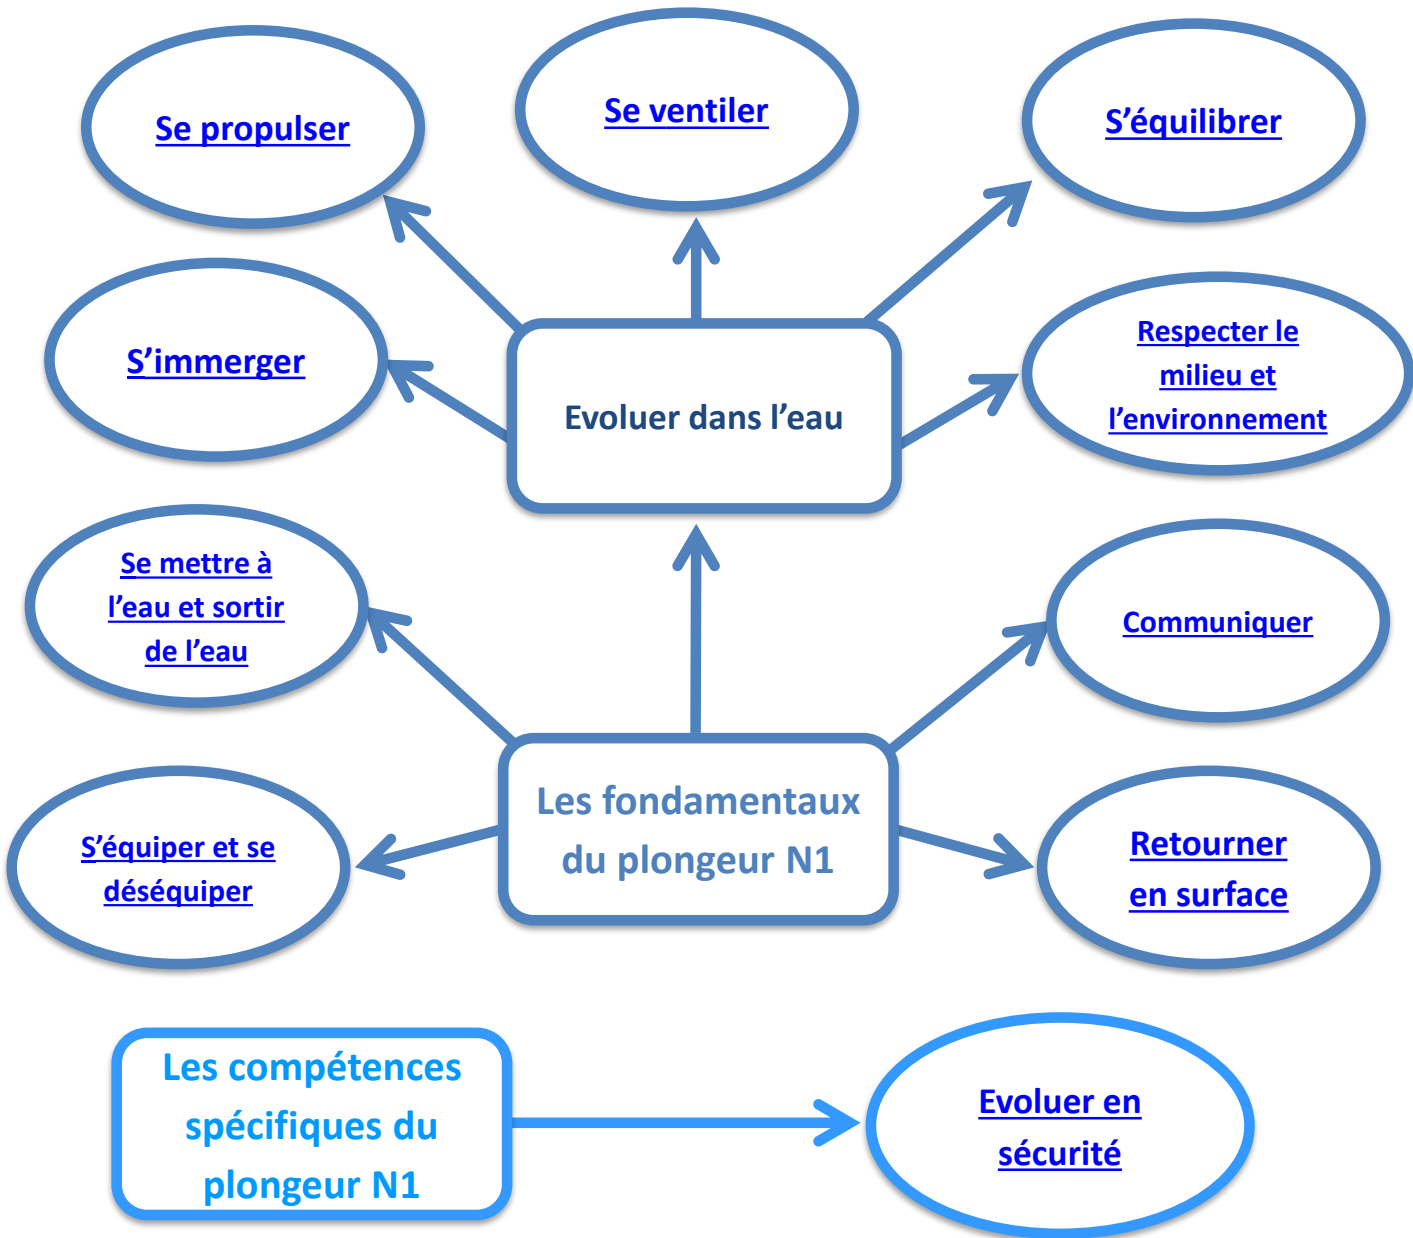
Se propulser

Se ventiler

S’équilibrer

S’immerger

Evoluer dans l’eau

Respecter le milieu et l’environnement

Se mettre à l’eau et sortir de l’eau

Communiquer

Les fondamentaux du plongeur N1

S’équiper et se déséquiper

Retourner en surface

Les compétences spécifiques du plongeur N1

Evoluer en sécurité